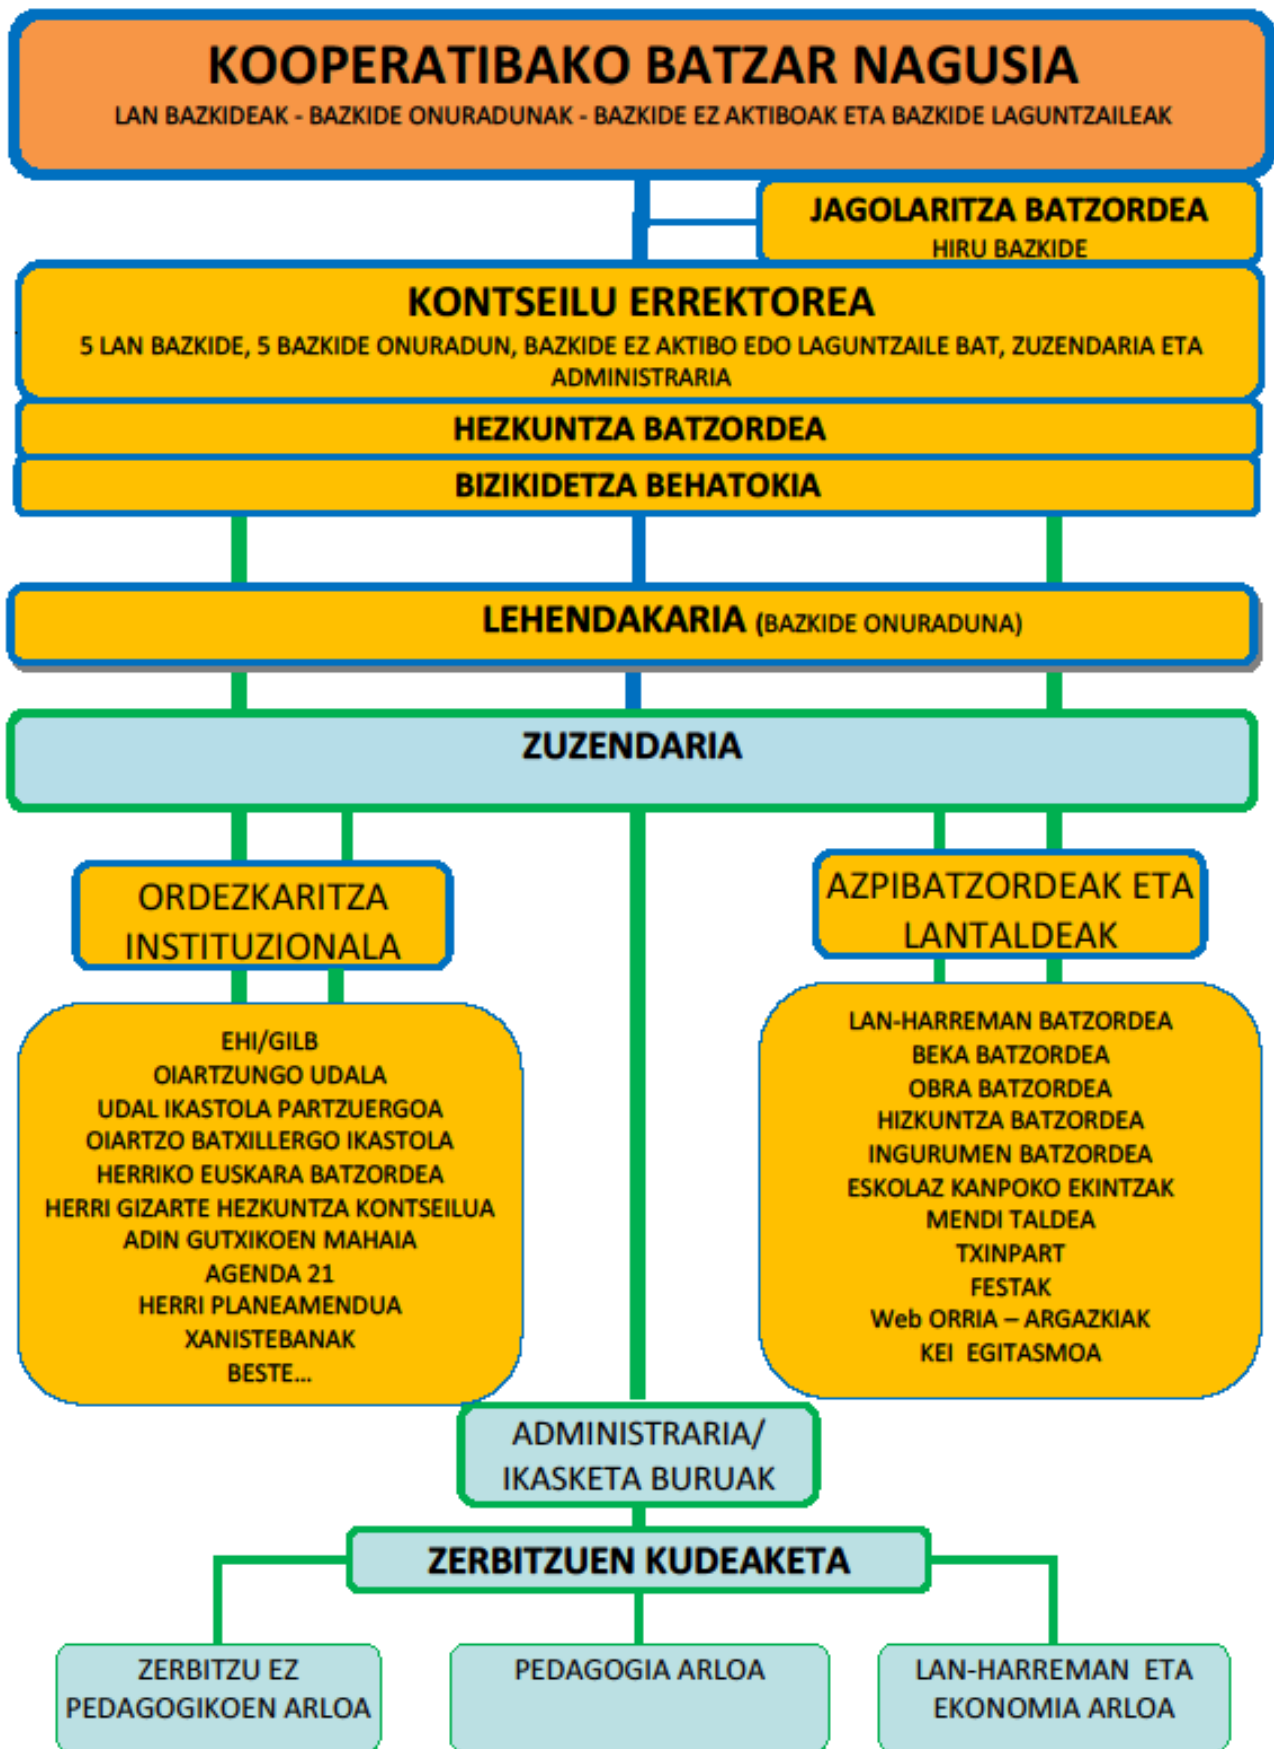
KOOPERATIBAKO BATZAR NAGUSIA
LAN BAZKIDEAK - BAZKIDE ONURADUNAK - BAZKIDE EZ AKTIBOAK ETA BAZKIDE LAGUNTZAILEAK

JAGOLARITZA BATZORDEA
HIRU BAZKIDE

KONTSEILU ERREKTOREA
5 LAN BAZKIDE, 5 BAZKIDE ONURADUN, BAZKIDE EZ AKTIBO EDO LAGUNTZAILE BAT, ZUZENDARIA ETA ADMINISTRARIA

HEZKUNTZA BATZORDEA

BIZIKIDETZA BEHATOKIA

LEHENDAKARIA (BAZKIDE ONURADUNA)

ZUZENDARIA

ORDEZKARITZA INSTITUZIONALA

EHI/GILB
OIARTZUNGO UDALA
UDAL IKASTOLA PARTZUERGOA
OIARTZO BATXILLERGO IKASTOLA
HERRIKO EUSKARA BATZORDEA
HERRI GIZARTE HEZKUNTZA KONTSEILUA
ADIN GUTXIKOEN MAHAIA
AGENDA 21
HERRI PLANEAMENDUA
XANISTEBANAK
BESTE...

AZPIBATZORDEAK ETA LANTALDEAK

LAN-HARREMAN BATZORDEA
BEKA BATZORDEA
OBRA BATZORDEA
HIZKUNTZA BATZORDEA
INGURUMEN BATZORDEA
ESKOLAZ KANPOKO EKINTZAK
MENDI TALDEA
TXINPART
FESTAK
Web ORRIA – ARGAZKIAK
KEI EGITASMOA

ADMINISTRARIA/ IKASKETA BURUAK

ZERBITZUEN KUDEAKETA

ZERBITZU EZ PEDAGOGIKOEN ARLOA

PEDAGOGIA ARLOA

LAN-HARREMAN ETA EKONOMIA ARLOA